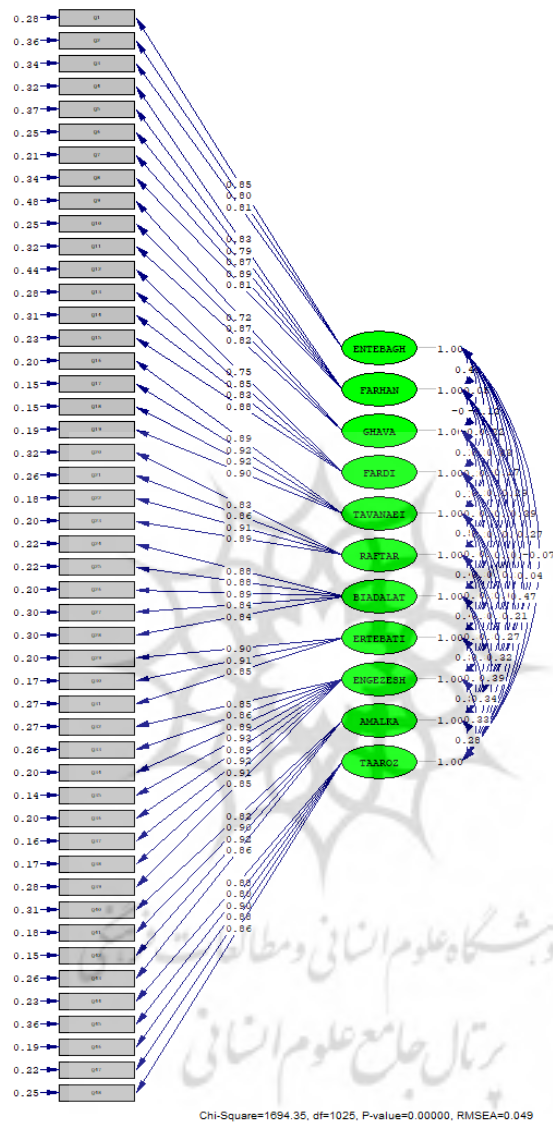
0.28
0.36
0.34
0.32
0.37
0.25
0.21
0.34
0.48
0.25
0.32
0.44
0.28
0.31
0.23
0.20
0.15
0.15
0.19
0.32
0.26
0.18
0.20
0.22
0.22
0.20
0.30
0.30
0.20
0.17
0.27
0.27
0.26
0.20
0.14
0.20
0.16
0.17
0.28
0.31
0.18
0.15
0.26
0.23
0.36
0.19
0.22
0.25

0.85
0.80
0.81
0.83
0.79
0.87
0.89
0.81
0.72
0.87
0.82
0.75
0.85
0.83
0.88
0.89
0.92
0.92
0.90
0.83
0.86
0.91
0.89
0.88
0.88
0.89
0.84
0.84
0.90
0.91
0.85
0.85
0.86
0.89
0.93
0.89
0.92
0.91
0.85
0.82
0.90
0.92
0.86
0.88
0.80
0.90
0.88
0.86

ENTEBAGH 1.00
FARHAN 1.00
GHAVA 1.00
FARDI 1.00
TAVANAEI 1.00
RAFTAR 1.00
BIADALAT 1.00
ERTEBATI 1.00
ENGEZESH 1.00
AMALKA 1.00
TAAROZ 1.00

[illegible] -0.07 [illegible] 0.04 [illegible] 0.47 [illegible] 0.21 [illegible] 0.27 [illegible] 0.32 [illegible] 0.39 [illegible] 0.34 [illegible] 0.33 0.28

پژوهشگاه علوم انسانی و مطالعات فرهنگی
پرتال جامع علوم انسانی

Chi-Square=1694.35, df=1025, P-value=0.00000, RMSEA=0.049